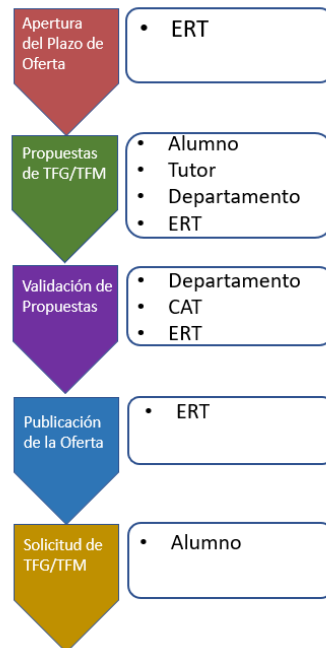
Apertura del Plazo de Oferta

- ERT

Propuestas de TFG/TFM

- Alumno
- Tutor
- Departamento
- ERT

Validación de Propuestas

- Departamento
- CAT
- ERT

Publicación de la Oferta

- ERT

Solicitud de TFG/TFM

- Alumno